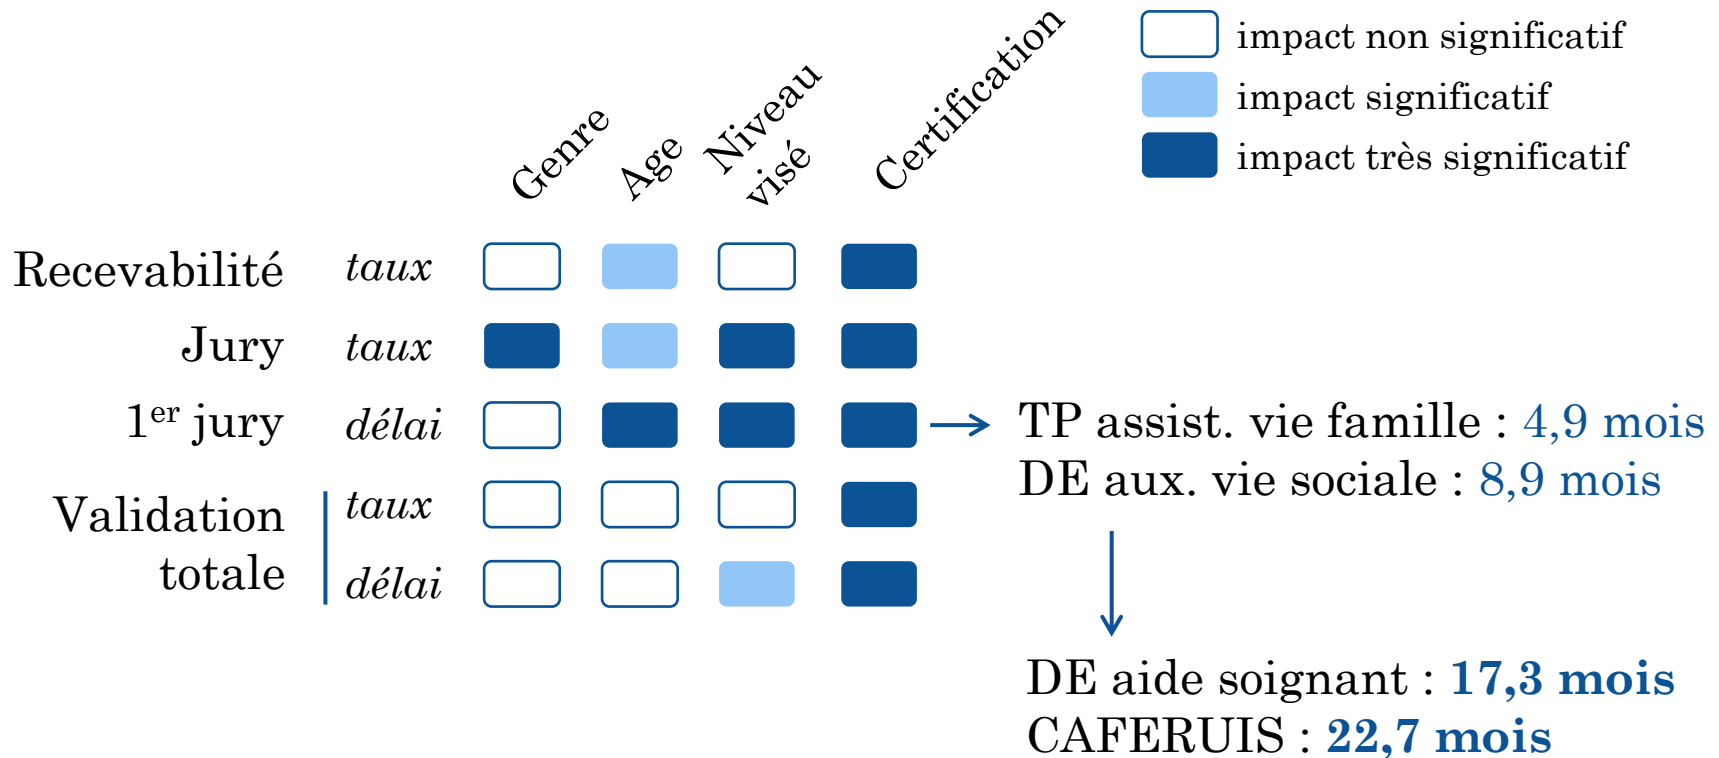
Genre
Age
Niveau visé
Certification

impact non significatif
impact significatif
impact très significatif

Recevabilité taux
Jury taux
1$^{er}$ jury délai
Validation totale taux
délai

TP assist. vie famille : 4,9 mois
DE aux. vie sociale : 8,9 mois

DE aide soignant : 17,3 mois
CAFERUIS : 22,7 mois